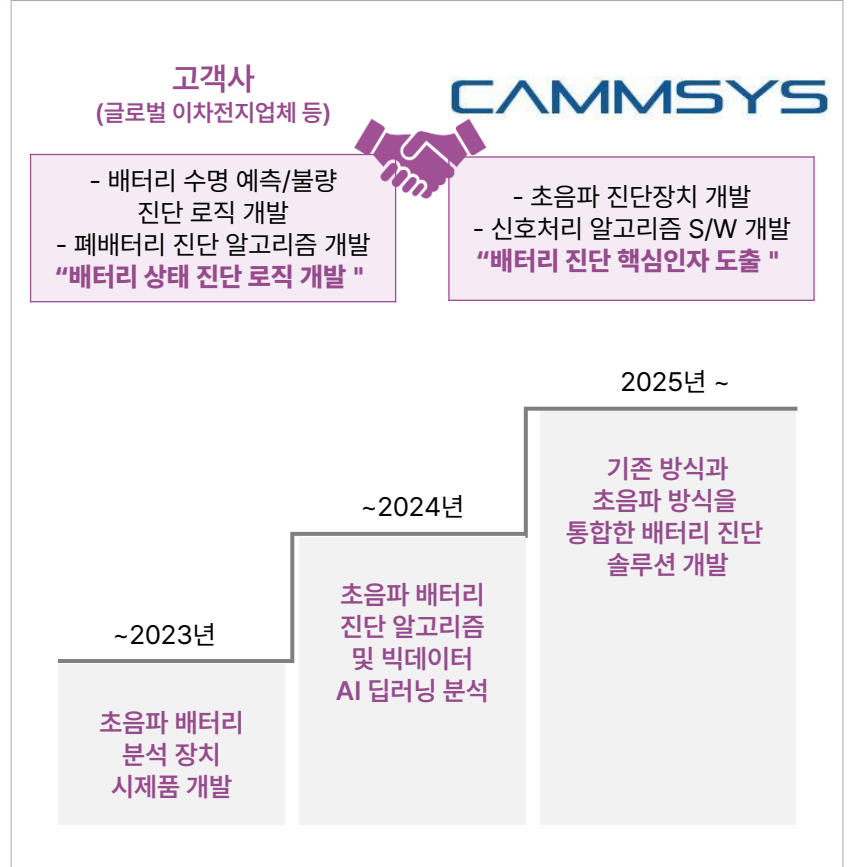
고객사
(글로벌 이차전지업체 등)

CAMMSYS

- 배터리 수명 예측/불량 진단 로직 개발
- 폐배터리 진단 알고리즘 개발
“배터리 상태 진단 로직 개발 "

- 초음파 진단장치 개발
- 신호처리 알고리즘 S/W 개발
“배터리 진단 핵심인자 도출 "

2025년 ~

기존 방식과 초음파 방식을 통합한 배터리 진단 솔루션 개발

~2024년

초음파 배터리 진단 알고리즘 및 빅데이터 AI 딥러닝 분석

~2023년

초음파 배터리 분석 장치 시제품 개발